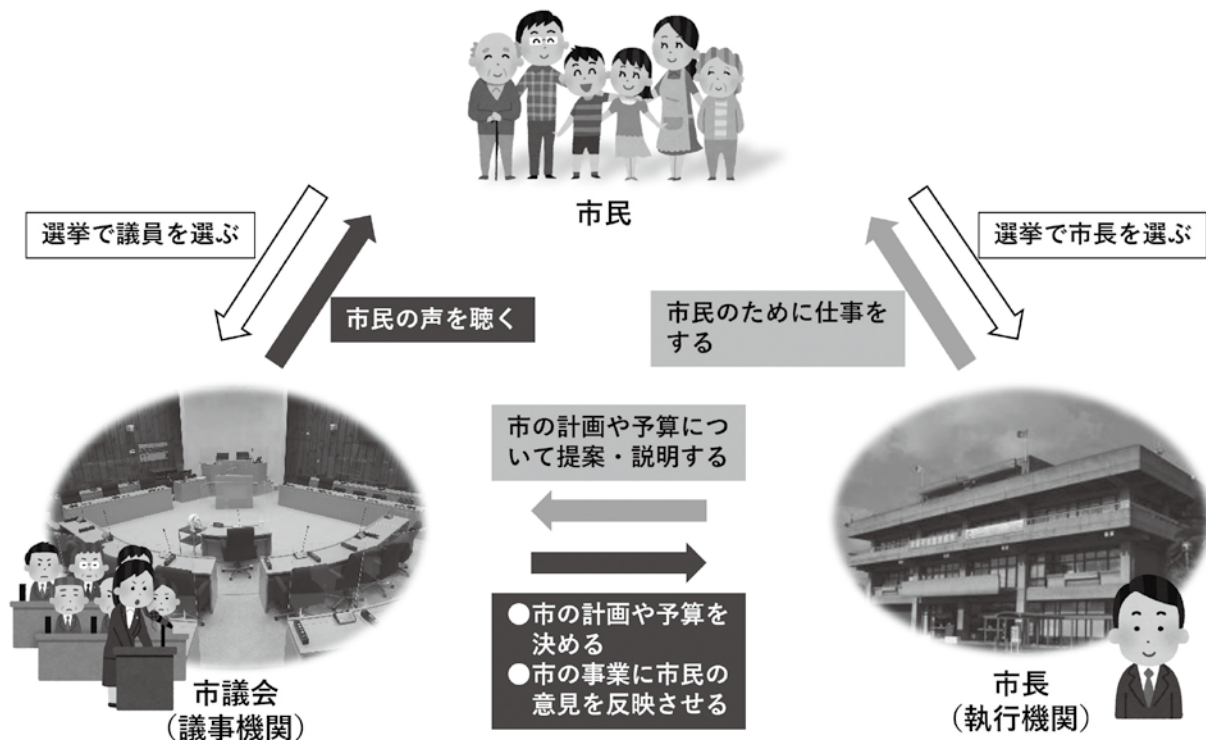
市民

選挙で議員を選ぶ

市民の声を聴く

市民のために仕事をする

選挙で市長を選ぶ

市の計画や予算について提案・説明する

●市の計画や予算を決める
●市の事業に市民の意見を反映させる

市議会
（議事機関）

市長
（執行機関）